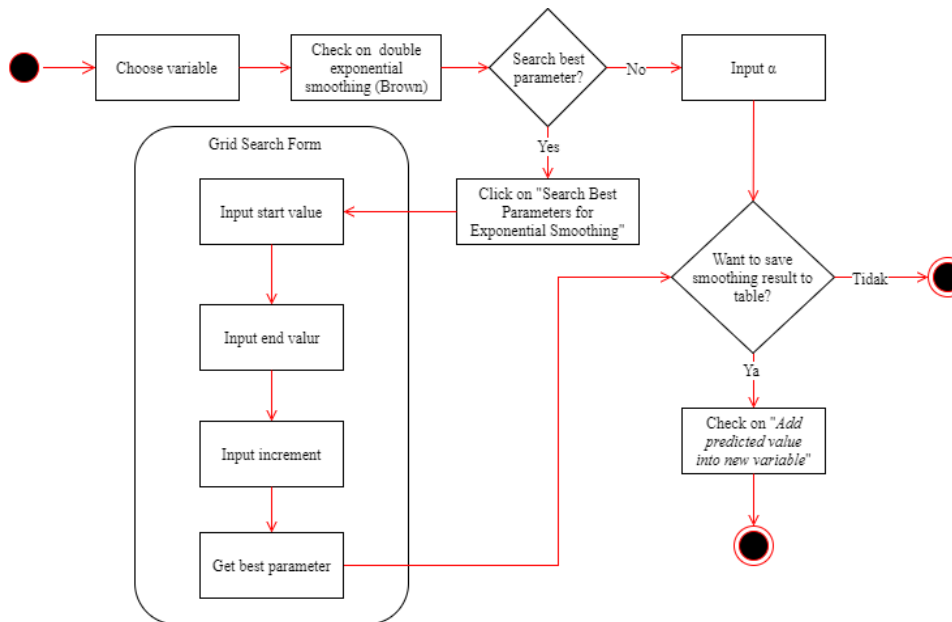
Choose variable

Check on double exponential smoothing (Brown)

Search best parameter?

No

Input α

Yes

Grid Search Form

Click on "Search Best Parameters for Exponential Smoothing"

Input start value

Want to save smoothing result to table?

Tidak

Input end valur

Ya

Input increment

Check on "*Add predicted value into new variable*"

Get best parameter